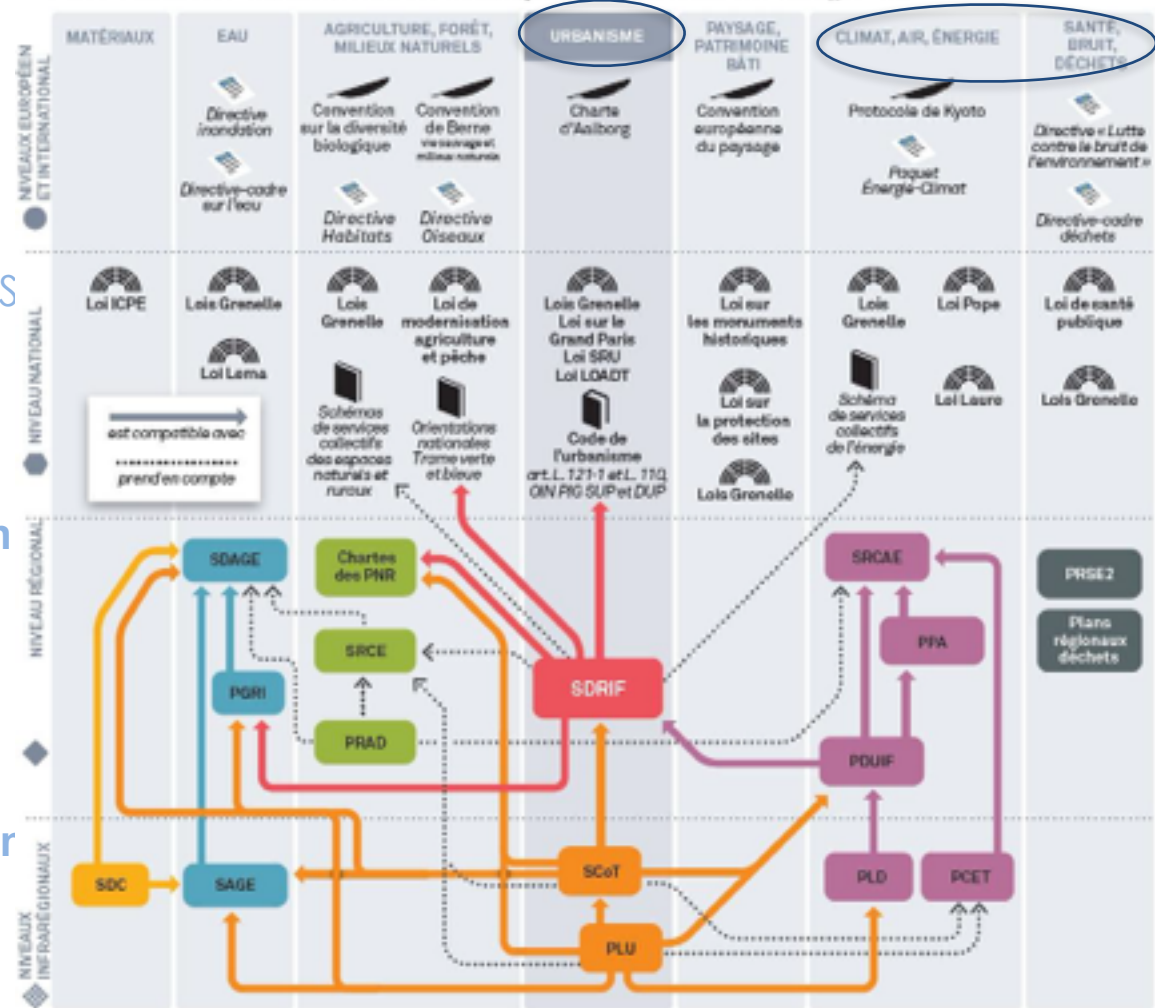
MATÉRIAUX

EAU

AGRICULTURE, FORÊT, MILIEUX NATURELS

URBANISME

PAYSAGE, PATRIMOINE BÂTI

CLIMAT, AIR, ÉNERGIE

SANTÉ, BRUIT, DÉCHETS

NIVEAUX EUROPÉEN ET INTERNATIONAL

Directive inondation

Directive-cadre sur l'eau

Convention sur la diversité biologique

Convention de Berne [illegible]

Directive Habitats

Directive Oiseaux

Charte d'Aalborg

Convention européenne du paysage

Protocole de Kyoto

Paquet Énergie-Climat

Directive « Lutte contre le bruit de l'environnement »

Directive-cadre déchets

NIVEAU NATIONAL

Loi ICPE

Lois Grenelle

Loi Lema

Lois Grenelle

Loi de modernisation agriculture et pêche

Schémas de services collectifs des espaces naturels et ruraux

Orientations nationales Trame verte et bleue

Lois Grenelle
Loi sur le Grand Paris
Loi SRU
Loi LOADT

Code de l'urbanisme
art. L. 121-1 et L. 110, OIN PIG SUP et DUP

Loi sur les monuments historiques

Loi sur la protection des sites

Lois Grenelle

Lois Grenelle

Loi Pope

Schéma de services collectifs de l'énergie

Loi Laure

Loi de santé publique

Lois Grenelle

est compatible avec

prend en compte

NIVEAU RÉGIONAL

SDAGE

Chartes des PNR

SRCE

PGRI

PRAD

SDRIF

SRCAE

PPA

PDUIF

PRSE2

Plans régionaux déchets

NIVEAUX INFRARÉGIONAUX

SDC

SAGE

SCoT

PLU

PLD

PCET